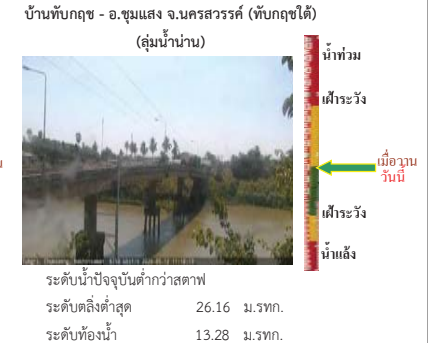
บ้านทับกฤช - อ.ชุมแสง จ.นครสวรรค์ (ทับกฤชใต้)
(ลุ่มน้ำน่าน)

น้ำท่วม

เฝ้าระวัง

เมื่อวาน
วันนี้

เฝ้าระวัง

น้ำแล้ง

ระดับน้ำปัจจุบันต่ำกว่าสตาฟ
ระดับตลิ่งต่ำสุด 26.16 ม.รทก.
ระดับท้องน้ำ 13.28 ม.รทก.